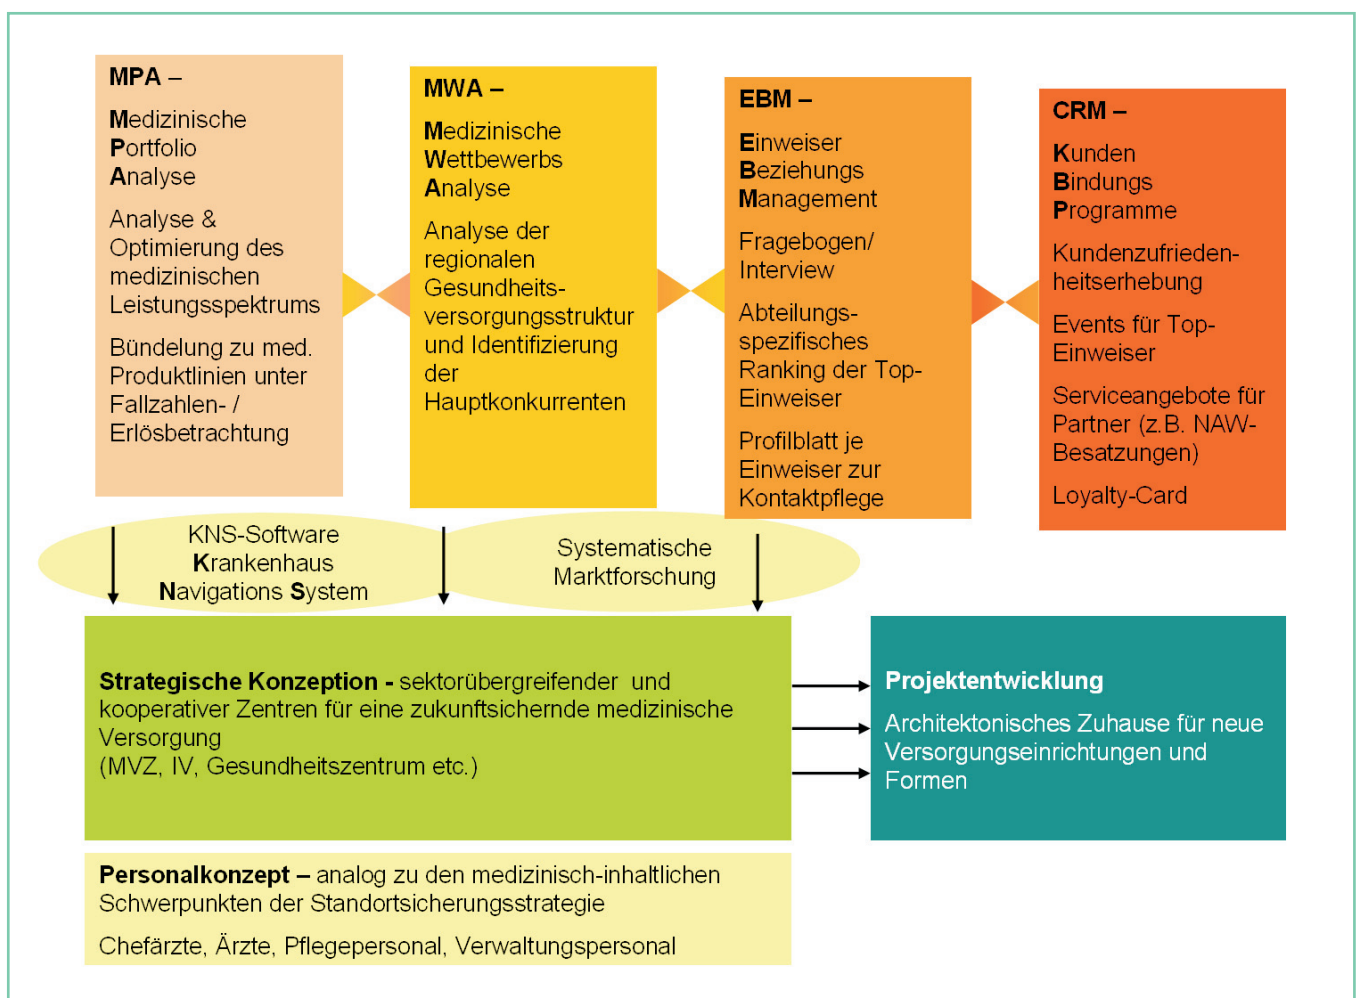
MPA –

Medizinische Portfolio Analyse

Analyse & Optimierung des medizinischen Leistungsspektrums

Bündelung zu med. Produktlinien unter Fallzahlen- / Erlösbetrachtung

MWA –

Medizinische Wettbewerbs Analyse

Analyse der regionalen Gesundheitsversorgungsstruktur und Identifizierung der Hauptkonkurrenten

EBM –

Einweiser Beziehungs Management

Fragebogen/ Interview

Abteilungsspezifisches Ranking der Top-Einweiser

Profilblatt je Einweiser zur Kontaktpflege

CRM –

Kunden Bindungs Programme

Kundenzufriedenheitserhebung

Events für Top-Einweiser

Serviceangebote für Partner (z.B. NAW-Besatzungen)

Loyalty-Card

KNS-Software
Krankenhaus
Navigations System

Systematische Marktforschung

Strategische Konzeption - sektorübergreifender und kooperativer Zentren für eine zukunftsichernde medizinische Versorgung
(MVZ, IV, Gesundheitszentrum etc.)

Projektentwicklung

Architektonisches Zuhause für neue Versorgungseinrichtungen und Formen

Personalkonzept – analog zu den medizinisch-inhaltlichen Schwerpunkten der Standortsicherungsstrategie

Chefärzte, Ärzte, Pflegepersonal, Verwaltungspersonal